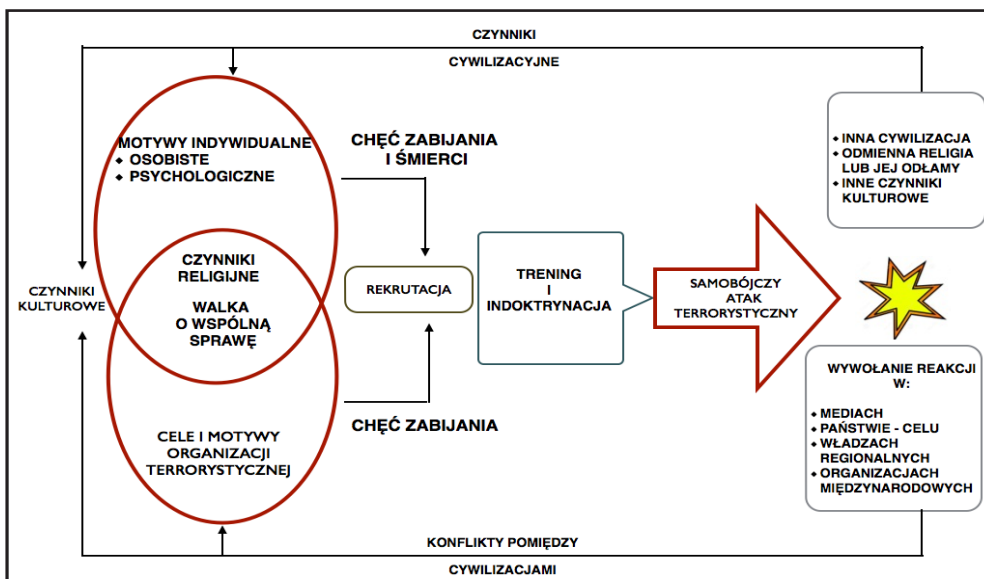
CZYNNIKI

CYWILIZACYJNE

MOTYWY INDYWIDUALNE
• OSOBISTE
• PSYCHOLOGICZNE

CZYNNIKI RELIGIJNE

WALKA O WSPÓLNĄ SPRAWĘ

CELE I MOTYWY ORGANIZACJI TERRORYSTYCZNEJ

CZYNNIKI KULTUROWE

CHĘĆ ZABIJANIA I ŚMIERCI

REKRUTACJA

CHĘĆ ZABIJANIA

TRENING I INDOKTRYNACJA

SAMOBÓJCZY ATAK TERRORYSTYCZNY

• INNA CYWILIZACJA
• ODMIENNA RELIGIA LUB JEJ ODŁAMY
• INNE CZYNNIKI KULTUROWE

WYWOŁANIE REAKCJI W:

• MEDIACH
• PAŃSTWIE - CELU
• WŁADZACH REGIONALNYCH
• ORGANIZACJACH MIĘDZYNARODOWYCH

KONFLIKTY POMIĘDZY

CYWILIZACJAMI